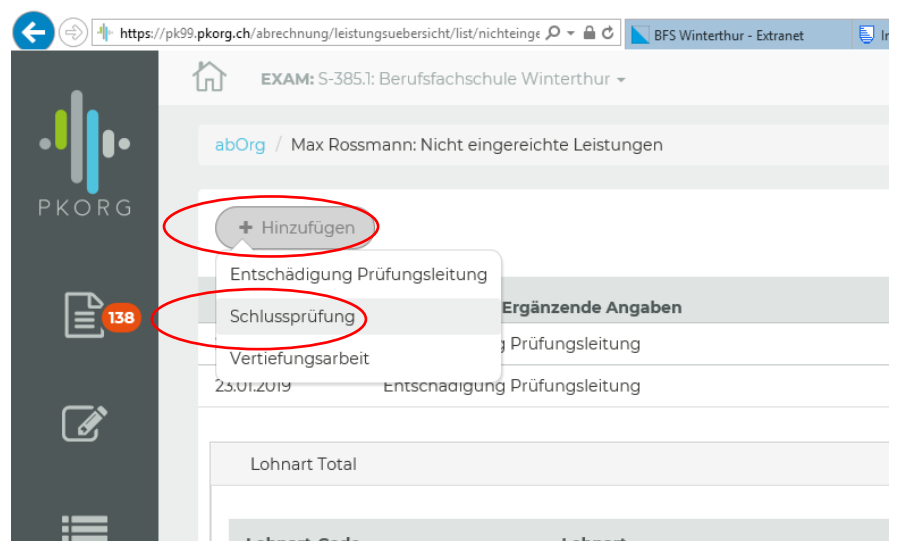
https://pk99.pkorg.ch/abrechnung/leistungsuebersicht/list/nichteinge

BFS Winterthur - Extranet

PKORG

EXAM: S-385.1: Berufsfachschule Winterthur

abOrg / Max Rossmann: Nicht eingereichte Leistungen

+ Hinzufügen

Entschädigung Prüfungsleitung
Schlussprüfung
Vertiefungsarbeit

Ergänzende Angaben

g Prüfungsleitung

23.01.2019 Entschädigung Prüfungsleitung

138

Lohnart Total

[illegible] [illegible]